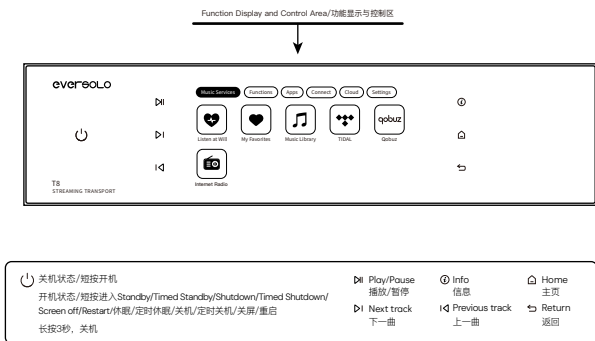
Function Display and Control Area/功能显示与控制区

eversolo

T8
STREAMING TRANSPORT

Music Services | Functions | Apps | Connect | Cloud | Settings

Listen at Will
My Favorites
Music Library
TIDAL
qobuz
Qobuz
Internet Radio

关机状态/短按开机
开机状态/短按进入Standby/Timed Standby/Shutdown/Timed Shutdown/Screen off/Restart/休眠/定时休眠/关机/定时关机/关屏/重启
长按3秒，关机

Play/Pause
播放/暂停
Next track
下一曲
Info
信息
Previous track
上一曲
Home
主页
Return
返回